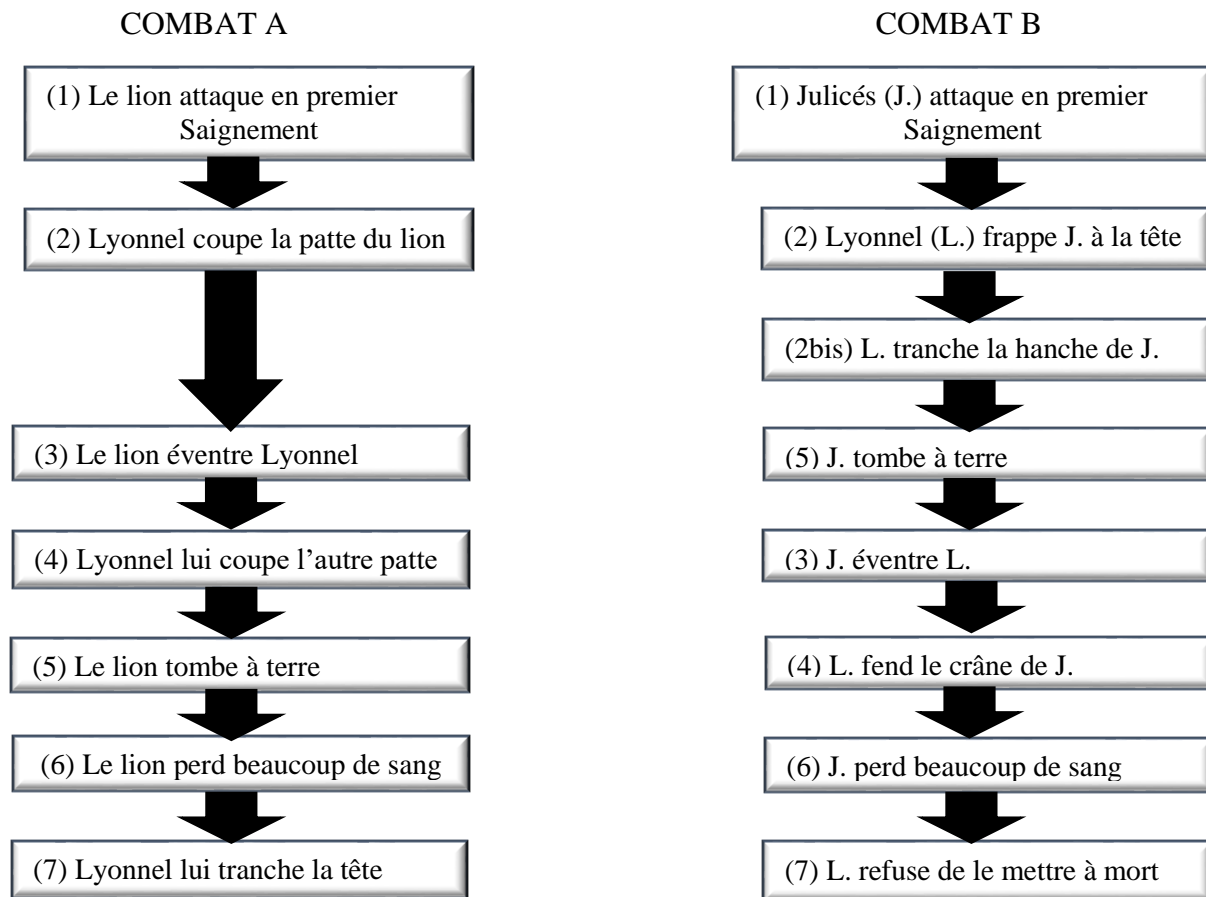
COMBAT A

(1) Le lion attaque en premier
Saignement

(2) Lyonnel coupe la patte du lion

(3) Le lion éventre Lyonnel

(4) Lyonnel lui coupe l'autre patte

(5) Le lion tombe à terre

(6) Le lion perd beaucoup de sang

(7) Lyonnel lui tranche la tête

COMBAT B

(1) Julicés (J.) attaque en premier
Saignement

(2) Lyonnel (L.) frappe J. à la tête

(2bis) L. tranche la hanche de J.

(5) J. tombe à terre

(3) J. éventre L.

(4) L. fend le crâne de J.

(6) J. perd beaucoup de sang

(7) L. refuse de le mettre à mort